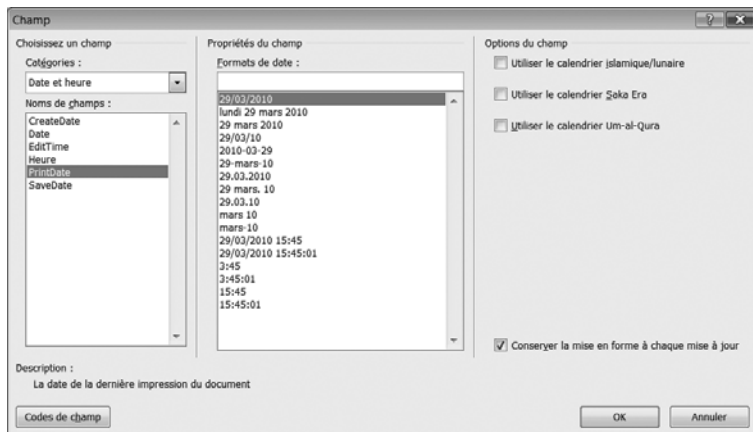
Champ

?

Choisissez un champ

Catégories :

Date et heure

Noms de champs :

CreateDate
Date
EditTime
Heure
PrintDate
SaveDate

Propriétés du champ

Formats de date :

29/03/2010
lundi 29 mars 2010
29 mars 2010
29/03/10
2010-03-29
29-mars-10
29.03.2010
29 mars. 10
29.03.10
mars 10
mars-10
29/03/2010 15:45
29/03/2010 15:45:01
3:45
3:45:01
15:45
15:45:01

Options du champ

Utiliser le calendrier islamique/lunaire

Utiliser le calendrier Saka Era

Utiliser le calendrier Um-al-Qura

Conserver la mise en forme à chaque mise à jour

Description :
La date de la dernière impression du document

Codes de champ

OK

Annuler